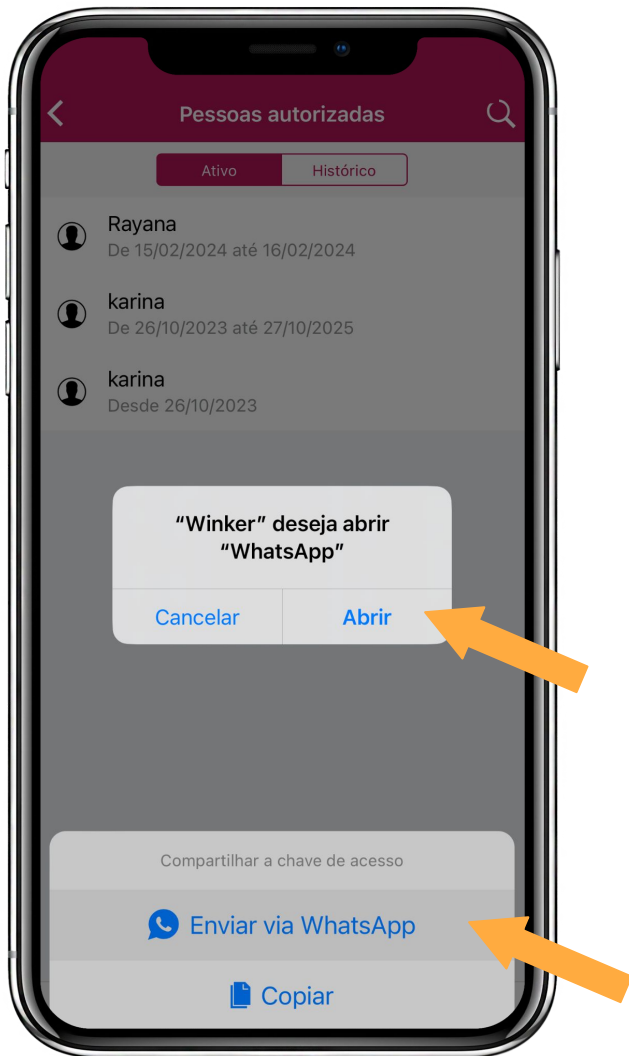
Pessoas autorizadas

Ativo
Histórico

Rayana
De 15/02/2024 até 16/02/2024

karina
De 26/10/2023 até 27/10/2025

karina
Desde 26/10/2023

“Winker” deseja abrir “WhatsApp”

Cancelar
Abrir

Compartilhar a chave de acesso

Enviar via WhatsApp

Copiar